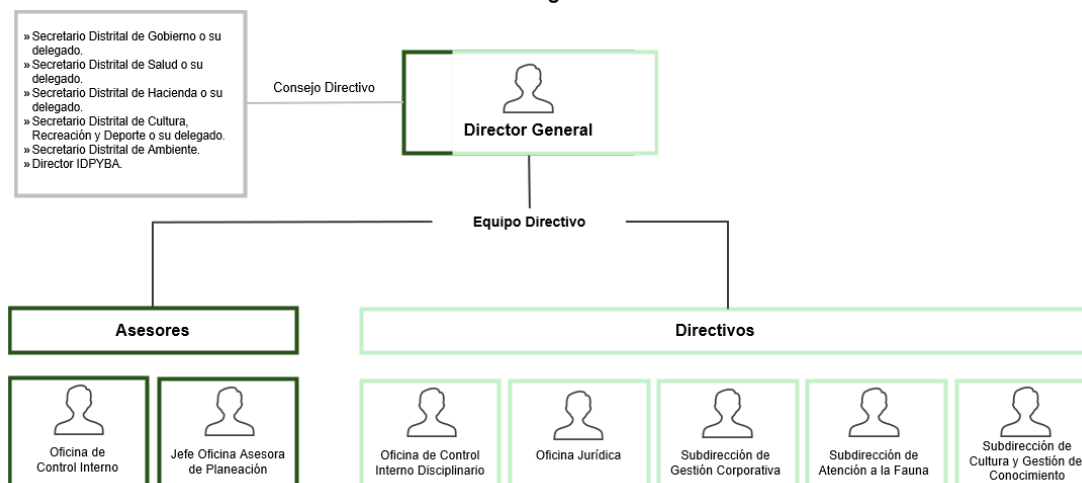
» Secretario Distrital de Gobierno o su delegado.
» Secretario Distrital de Salud o su delegado.
» Secretario Distrital de Hacienda o su delegado.
» Secretario Distrital de Cultura, Recreación y Deporte o su delegado.
» Secretario Distrital de Ambiente.
» Director IDPYBA.

Consejo Directivo

Director General

Equipo Directivo

Asesores

Directivos

Oficina de Control Interno

Jefe Oficina Asesora de Planeación

Oficina de Control Interno Disciplinario

Oficina Jurídica

Subdirección de Gestión Corporativa

Subdirección de Atención a la Fauna

Subdirección de Cultura y Gestión de Conocimiento